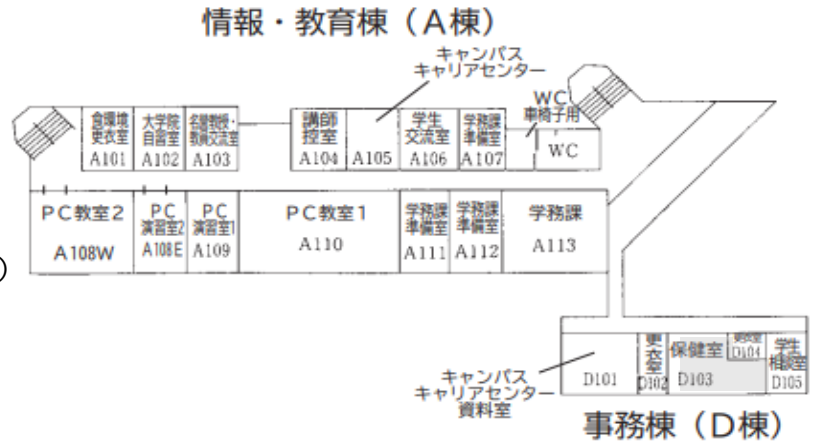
情報・教育棟（A棟）

キャンパス
キャリアセンター

倉庫地
更衣室
A101

大学院
自習室
A102

名誉教授・
教員交流室
A103

講師
控室
A104

A105

学生
交流室
A106

学務課
準備室
A107

WC
車椅子用

WC

PC教室2
A108W

PC
演習室2
A108E

PC
演習室1
A109

PC教室1
A110

学務課
準備室
A111

学務課
準備室
A112

学務課
A113

)

キャンパス
キャリアセンター
資料室

D101

更
衣
室
D102

保健室
D103

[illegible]
D104

学生
相談室
D105

事務棟（D棟）